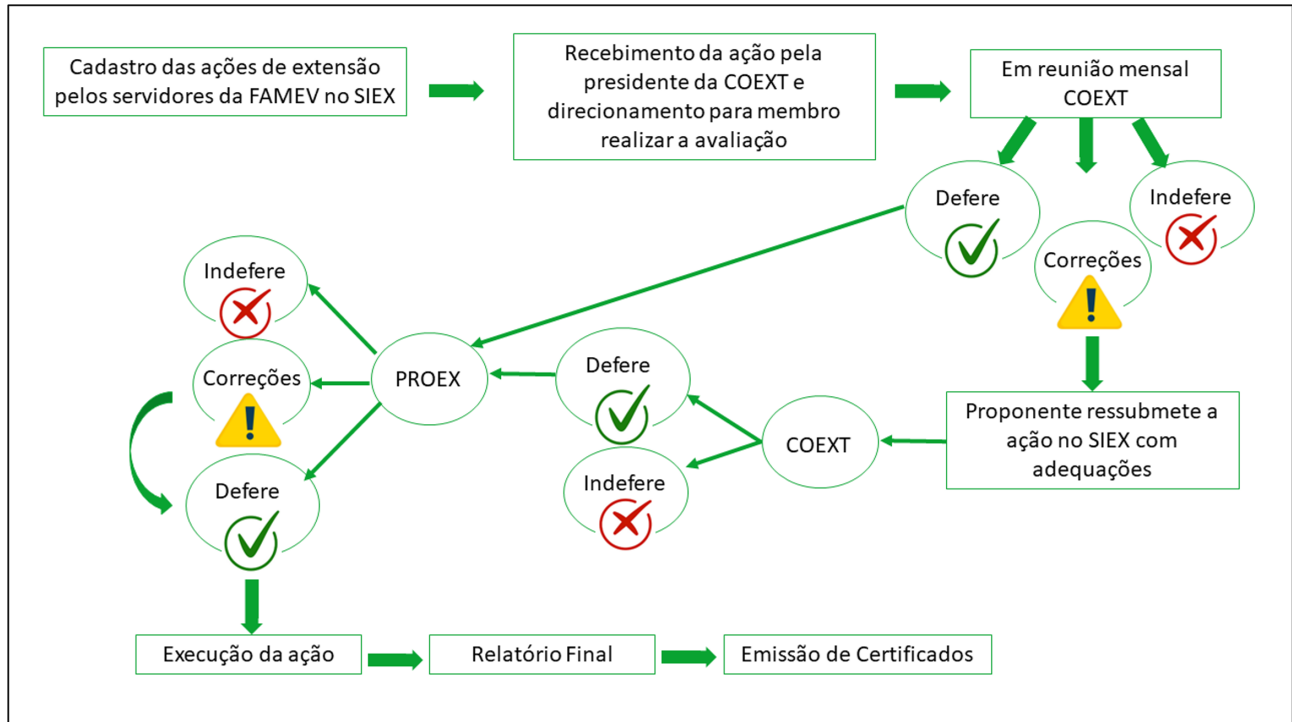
Cadastro das ações de extensão pelos servidores da FAMEV no SIEX

Recebimento da ação pela presidente da COEXT e direcionamento para membro realizar a avaliação

Em reunião mensal COEXT

Defere

Indefere

Correções

Indefere

Correções

PROEX

Defere

Defere

Indefere

COEXT

Proponente ressubmete a ação no SIEX com adequações

Execução da ação

Relatório Final

Emissão de Certificados